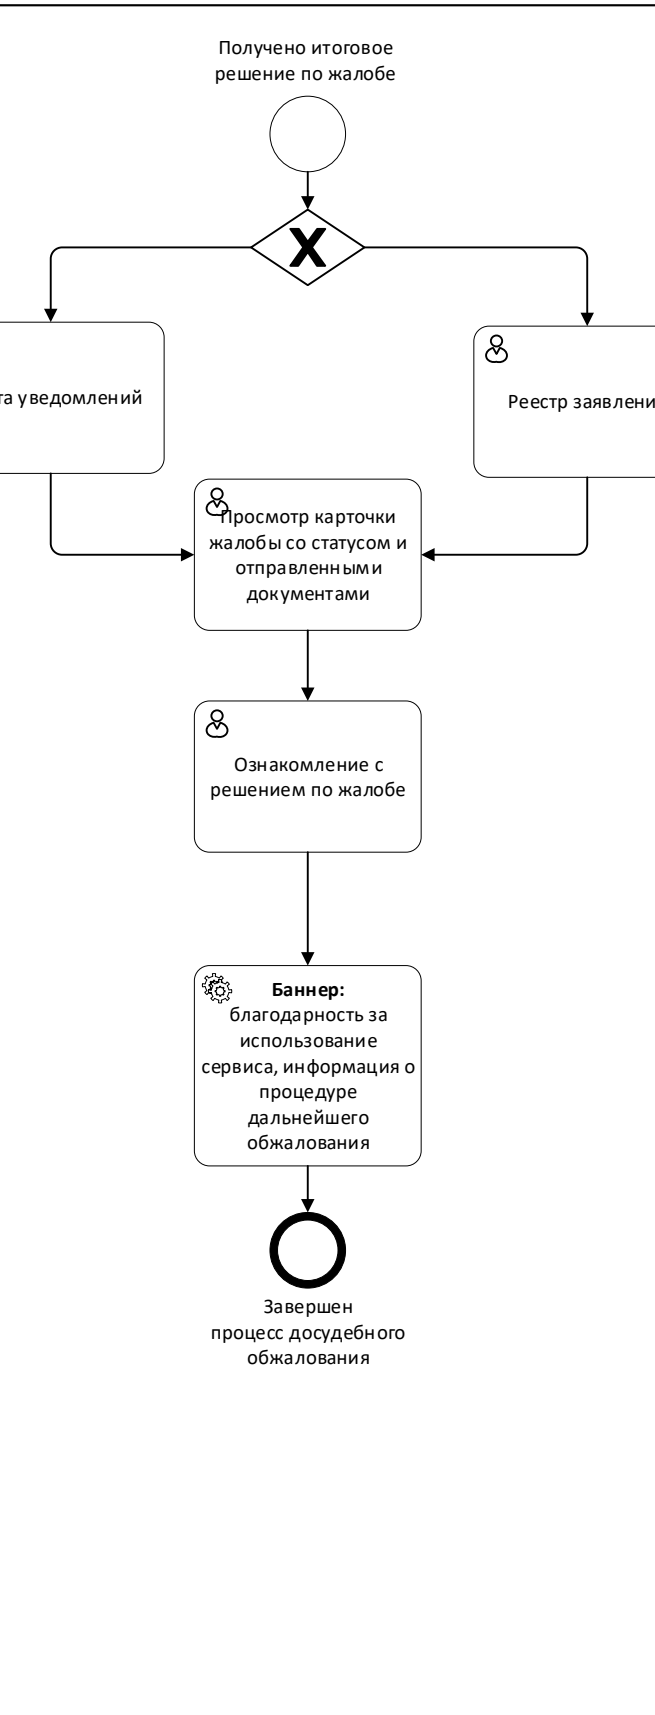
Получено итоговое решение по жалобе

X

та уведомлений

Реестр заявлени

Просмотр карточки жалобы со статусом и отправленными документами

Ознакомление с решением по жалобе

**Баннер:** благодарность за использование сервиса, информация о процедуре дальнейшего обжалования

Завершен процесс досудебного обжалования